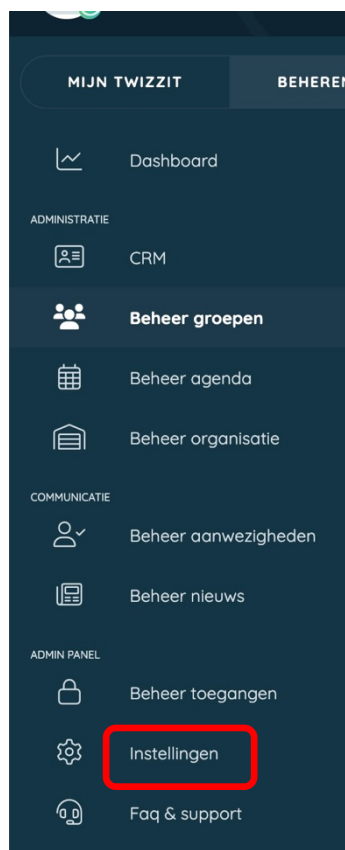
MIJN TWIZZIT

BEHEREN

Dashboard

ADMINISTRATIE

CRM

Beheer groepen

Beheer agenda

Beheer organisatie

COMMUNICATIE

Beheer aanwezigheden

Beheer nieuws

ADMIN PANEL

Beheer toegangen

Instellingen

Faq & support